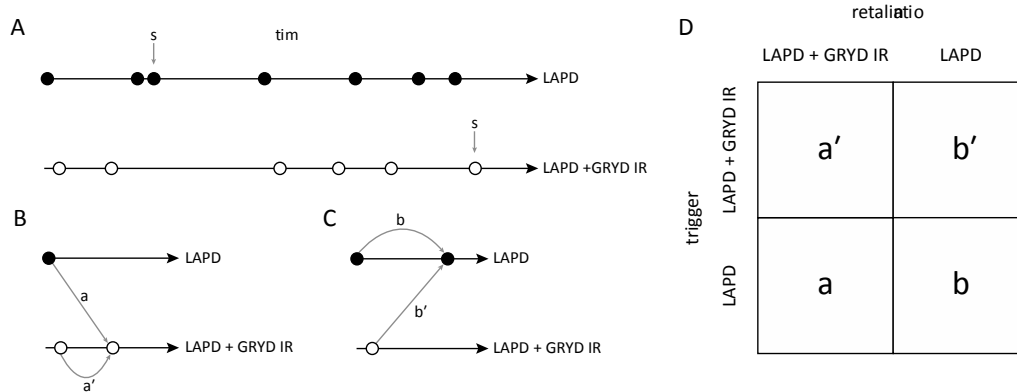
A

s

tim

LAPD

s

LAPD +GRYD IR

B

LAPD

a

LAPD + GRYD IR

a′

C

b

LAPD

b′

LAPD + GRYD IR

D

retaliatio

| | LAPD + GRYD IR | LAPD |
|---|---|---|
| LAPD + GRYD IR | a′ | b′ |
| LAPD | a | b |

trigger